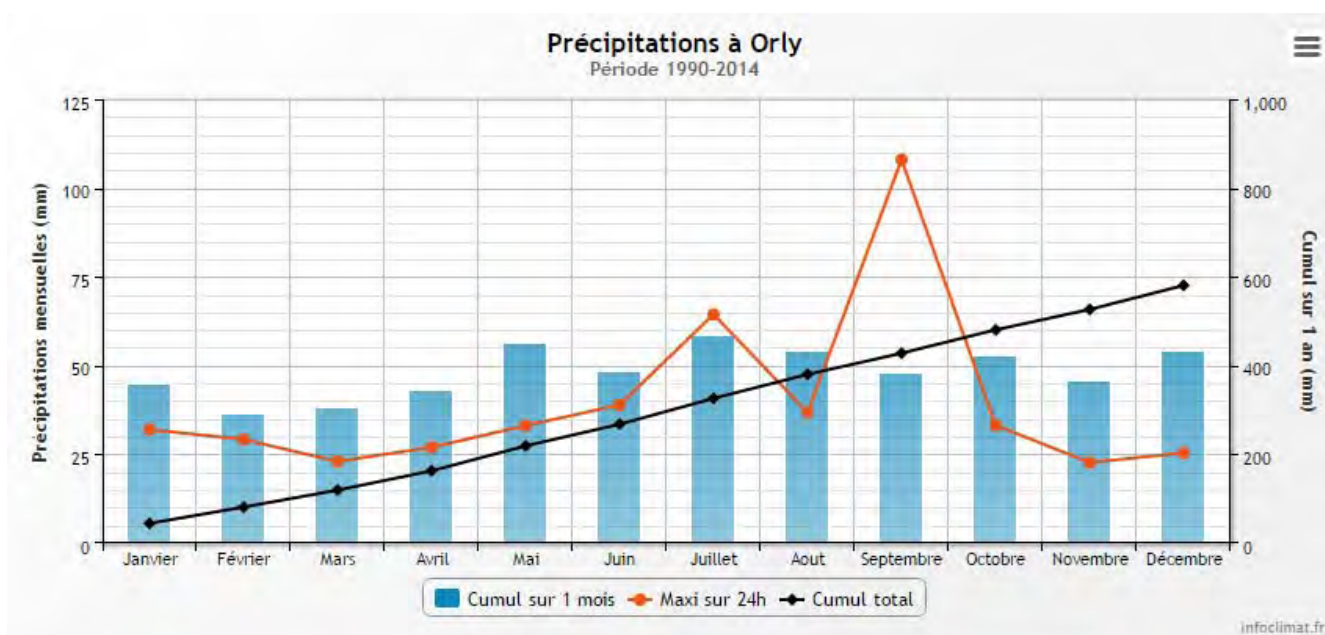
Précipitations à Orly
Période 1990-2014

Précipitations mensuelles (mm)

125
100
75
50
25
0

Cumul sur 1 an (mm)

1,000
800
600
400
200
0

Janvier
Février
Mars
Avril
Mai
Juin
Juillet
Aout
Septembre
Octobre
Novembre
Décembre

Cumul sur 1 mois
Maxi sur 24h
Cumul total

infoclimat.fr